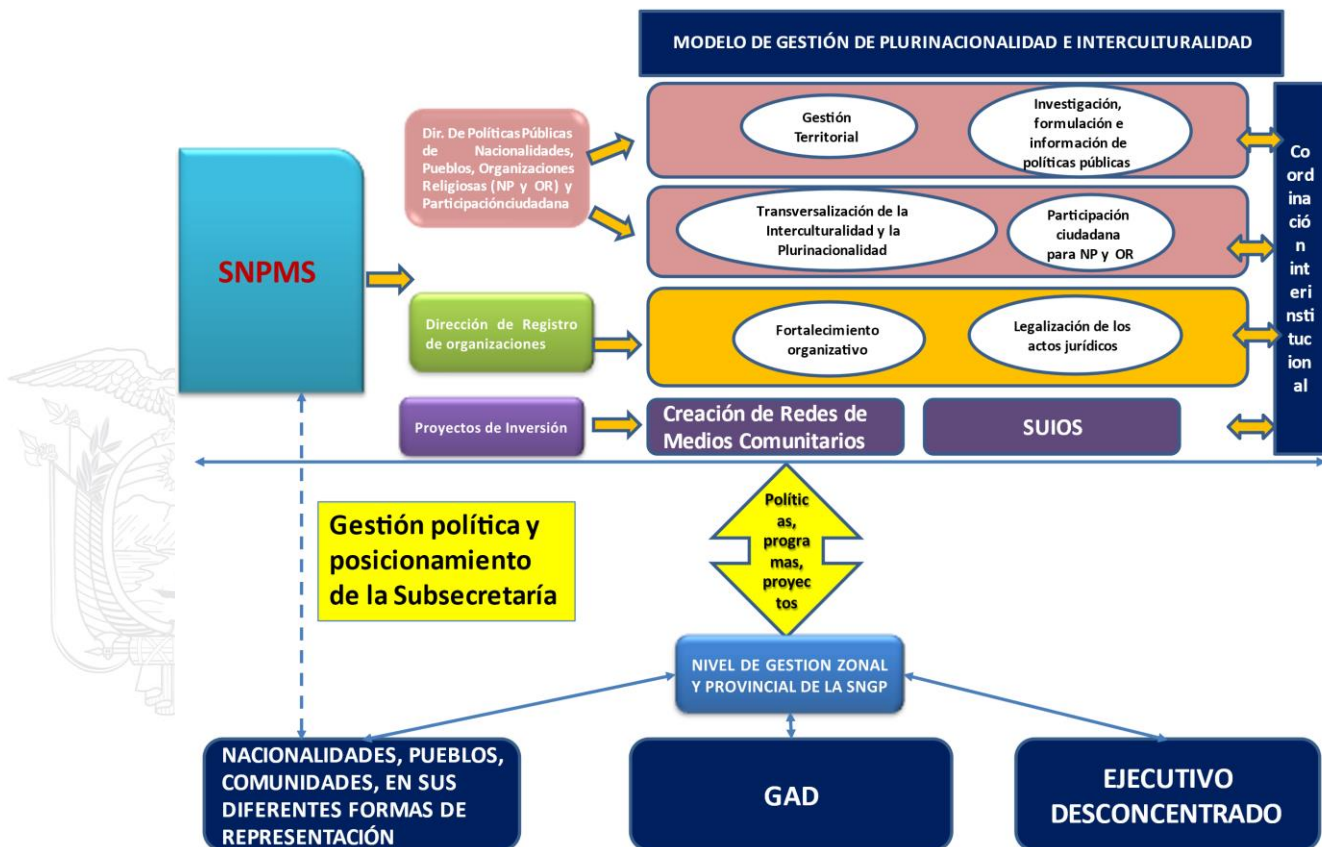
MODELO DE GESTIÓN DE PLURINACIONALIDAD E INTERCULTURALIDAD

SNPMS

Dir. De Políticas Públicas de Nacionalidades, Pueblos, Organizaciones Religiosas (NP y OR) y Participaciónciudadana

Gestión Territorial

Investigación, formulación e información de políticas públicas

Transversalización de la Interculturalidad y la Plurinacionalidad

Participación ciudadana para NP y OR

Dirección de Registro de organizaciones

Fortalecimiento organizativo

Legalización de los actos jurídicos

Proyectos de Inversión

Creación de Redes de Medios Comunitarios

SUIOS

Co ord ina ció n int eri nsti tuc ion al

Gestión política y posicionamiento de la Subsecretaría

Polític as, progra mas, proyec tos

NIVEL DE GESTION ZONAL Y PROVINCIAL DE LA SNGP

NACIONALIDADES, PUEBLOS, COMUNIDADES, EN SUS DIFERENTES FORMAS DE REPRESENTACIÓN

GAD

EJECUTIVO DESCONCENTRADO